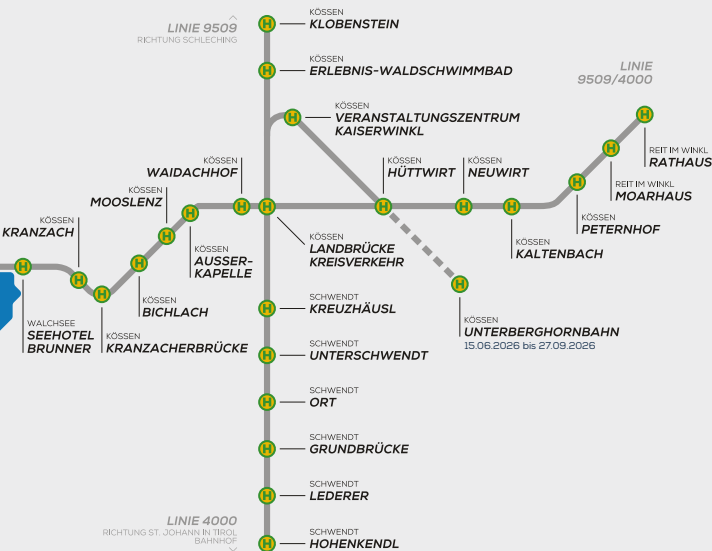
LINIE 9509
RICHTUNG SCHLECHING

KÖSSEN
KLOBENSTEIN

KÖSSEN
ERLEBNIS-WALDSCHWIMMBAD

KÖSSEN
VERANSTALTUNGSZENTRUM KAISERWINKL

LINIE 9509/4000

REIT IM WINKL
RATHAUS

REIT IM WINKL
MOARHAUS

KÖSSEN
PETERNHOF

KÖSSEN
KALTENBACH

KÖSSEN
HÜTTWIRT

KÖSSEN
NEUWIRT

KÖSSEN
WAIDACHHOF

KÖSSEN
MOOSLENZ

KÖSSEN
KRANZACH

KÖSSEN
AUSSER-KAPELLE

KÖSSEN
LANDBRÜCKE KREISVERKEHR

KÖSSEN
BICHLACH

WALCHSEE
SEEHOTEL BRUNNER

KÖSSEN
KRANZACHERBRÜCKE

KÖSSEN
UNTERBERGHORNBAHN
15.06.2026 bis 27.09.2026

SCHWENDT
KREUZHÄUSL

SCHWENDT
UNTERSCHWENDT

SCHWENDT
ORT

SCHWENDT
GRUNDBRÜCKE

SCHWENDT
LEDERER

LINIE 4000
RICHTUNG ST. JOHANN IN TIROL BAHNHOF

SCHWENDT
HOHENKENDL